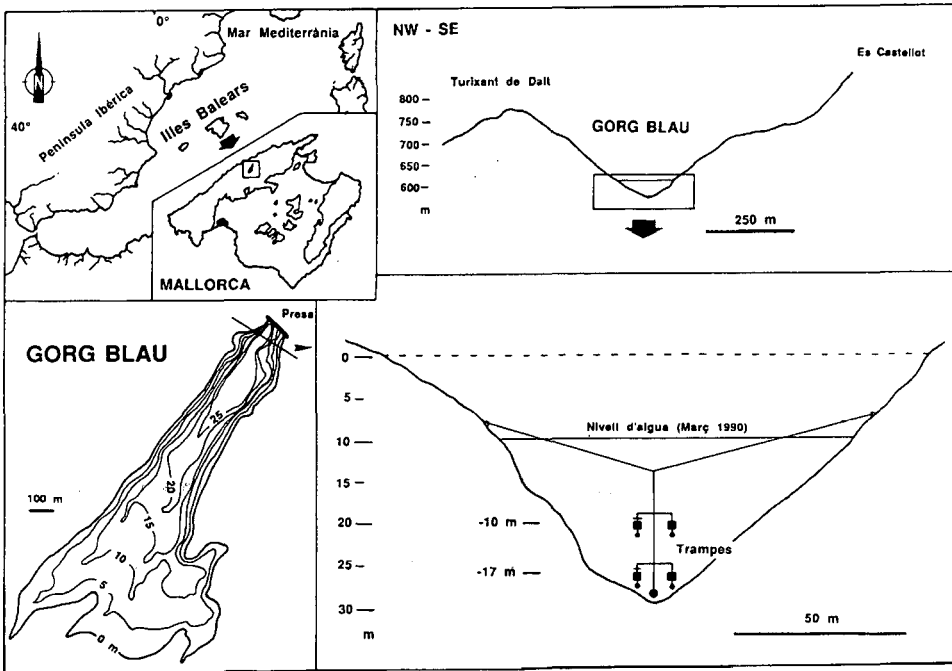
N
0°
Mar Mediterrània
40°
Península Ibèrica
Illes Balears
MALLORCA

NW - SE
Es Castellot
Turixant de Dalt
800 —
750 —
700 —
650 —
600 —
m
GORG BLAU
250 m

GORG BLAU
Presa
100 m
25
20
15
10
5
0 m

0 —
5 —
10 —
15 —
20 —
25 —
30 —
m
Nivell d'aigua (Març 1990)
-10 m
-17 m
Trampes
50 m